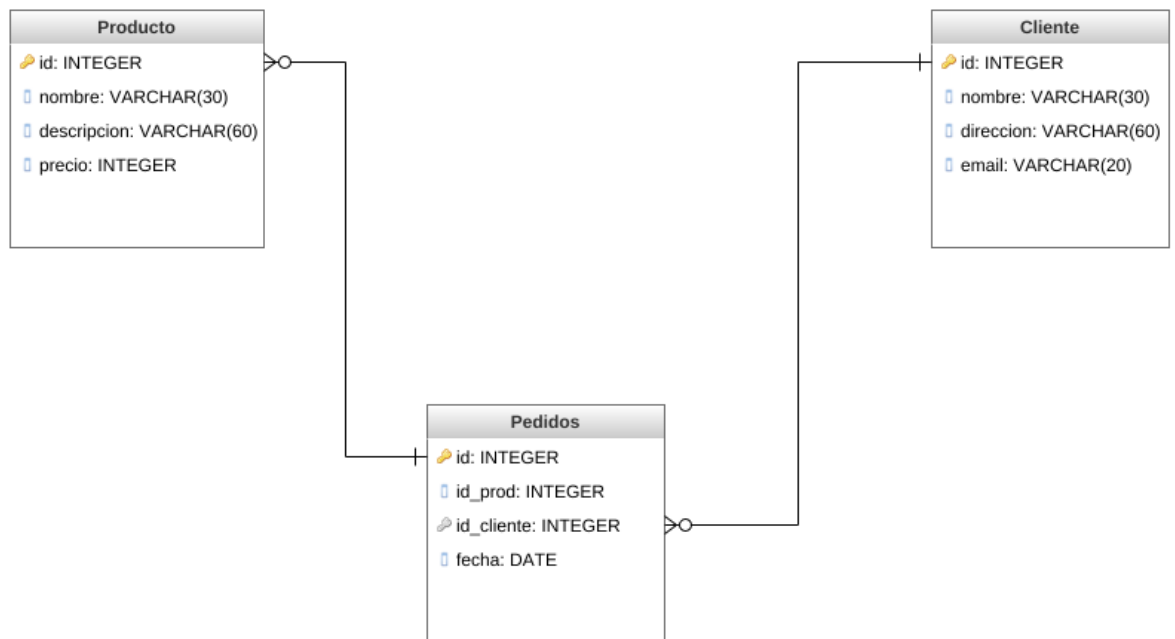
Producto
id: INTEGER
nombre: VARCHAR(30)
descripcion: VARCHAR(60)
precio: INTEGER

Cliente
id: INTEGER
nombre: VARCHAR(30)
direccion: VARCHAR(60)
email: VARCHAR(20)

Pedidos
id: INTEGER
id_prod: INTEGER
id_cliente: INTEGER
fecha: DATE